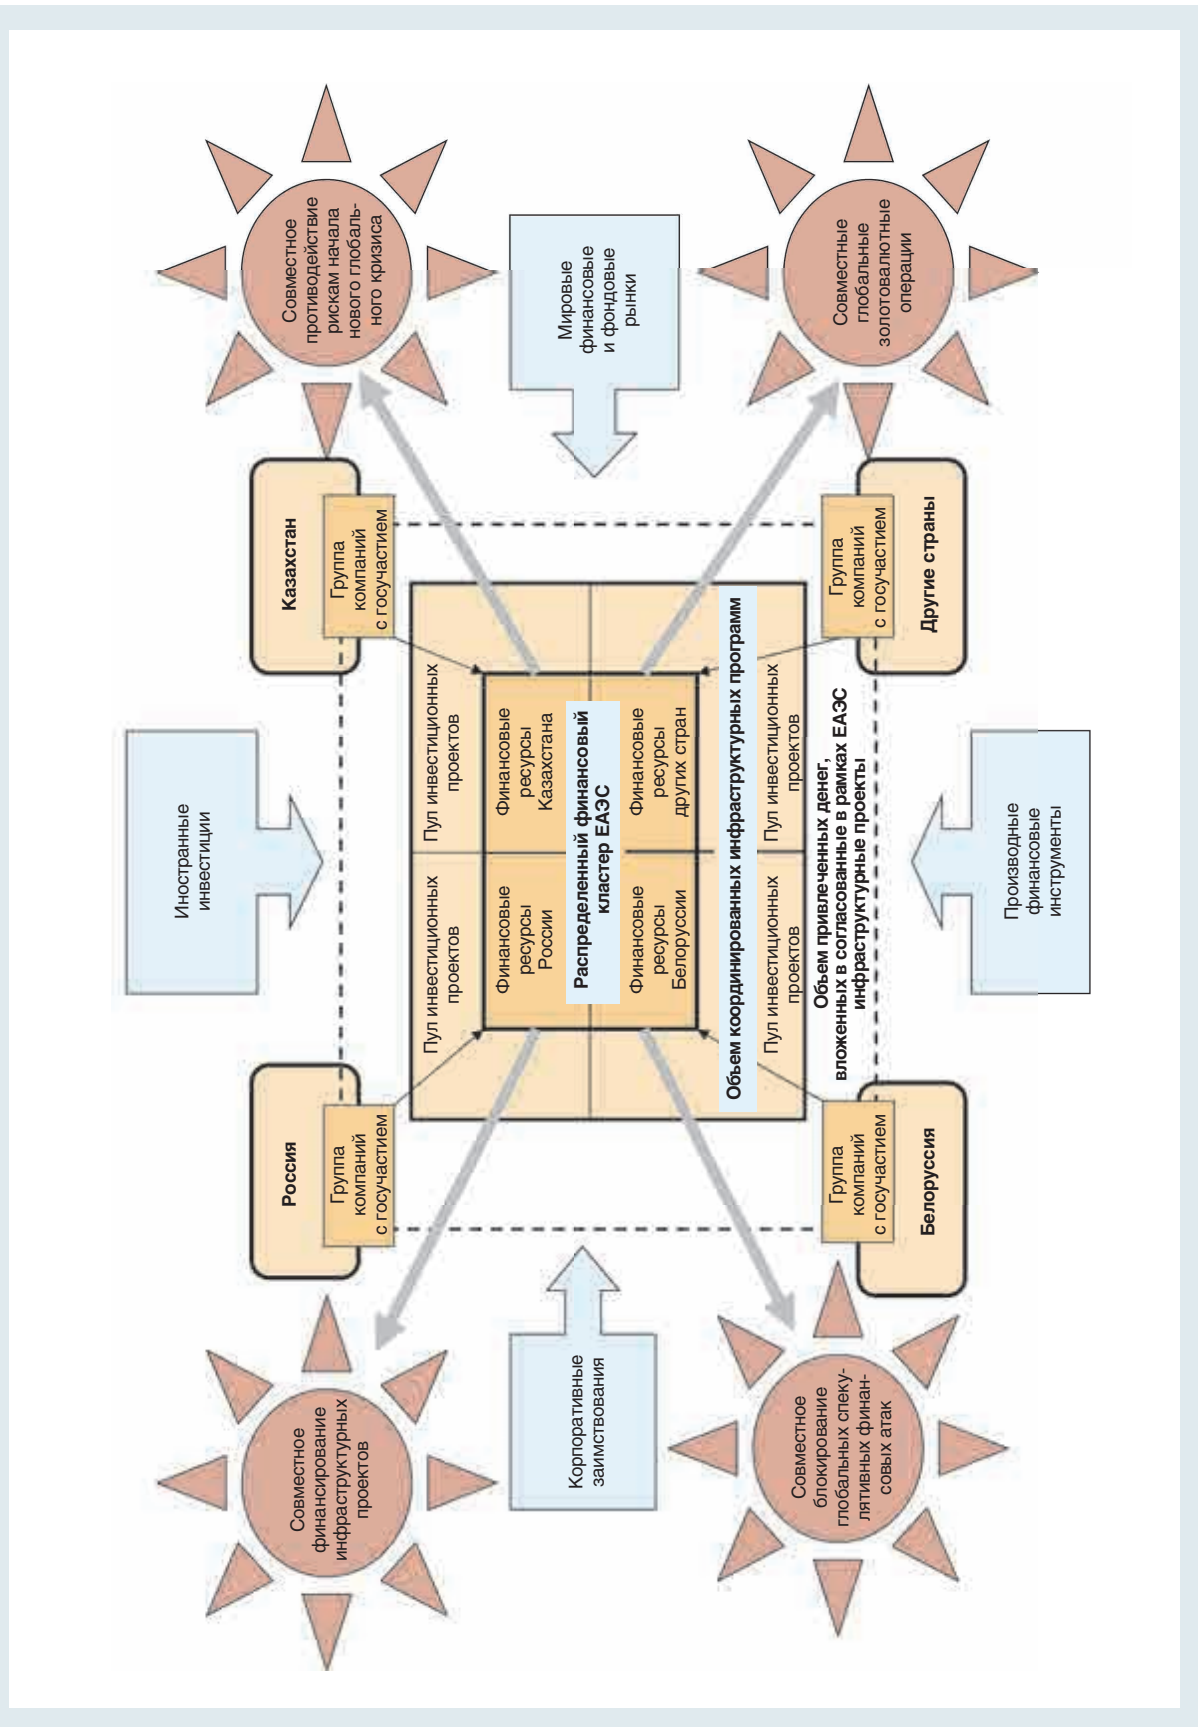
Совместное противодействие рискам начала нового глобального кризиса

Мировые финансовые и фондовые рынки

Совместные глобальные золотовалютные операции

Казахстан

Группа компаний с госучастием

Группа компаний с госучастием

Другие страны

Иностранные инвестиции

Пул инвестиционных проектов

Пул инвестиционных проектов

Финансовые ресурсы Казахстана

Финансовые ресурсы других стран

Распределенный финансовый кластер ЕАЭС

Финансовые ресурсы России

Финансовые ресурсы Белоруссии

Пул инвестиционных проектов

Пул инвестиционных проектов

Объем координированных инфраструктурных программ

Объем привлеченных денег, вложенных в согласованные в рамках ЕАЭС инфраструктурные проекты

Производные финансовые инструменты

Россия

Группа компаний с госучастием

Группа компаний с госучастием

Белоруссия

Совместное финансирование инфраструктурных проектов

Корпоративные заимствования

Совместное блокирование глобальных спекулятивных финансовых атак